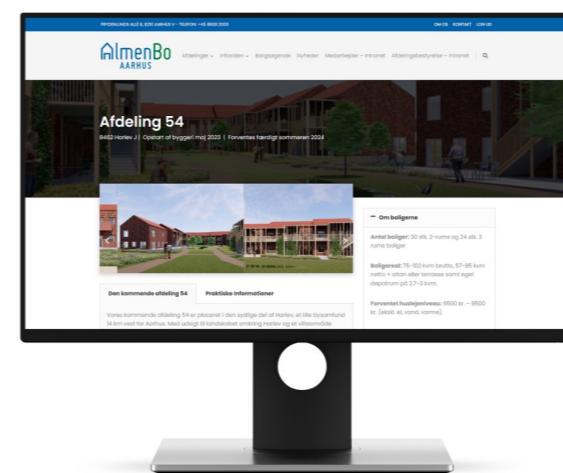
FIRDOKLUNDS ALLÉ 8, 8210 AARHUS V · TELEFON: +45 8800 0000

OM OS KONTAKT LOG UD

AlmenBo
AARHUS

Afdelinger ⌄ Infoorden ⌄ Boligsøgende Nyheder Medarbejder – intranet Afdelingsbestyrelse – intranet

Afdeling 54

8462 Harlev J | Opstart af byggeri: maj 2023 | Forventes færdigt sommeren 2024

Den kommende afdeling 54

Praktiske informationer

Vores kommende afdeling 54 er placeret i den sydlige del af Harlev, et lille bysamfund 14 km vest for Aarhus. Med udsigt til landskabet omkring Harlev og et villaområde

— Om boligerne

Antal boliger: 30 stk. 2-rums og 24 stk. 3 rums boliger

Boligareal: 75-102 kvm brutto, 57-85 kvm netto + altan eller terrasse samt eget depotrum på 2,7-3 kvm.

Forventet huslejeniveau: 6500 kr. – 9500 kr. (ekskl. el, vand, varme).